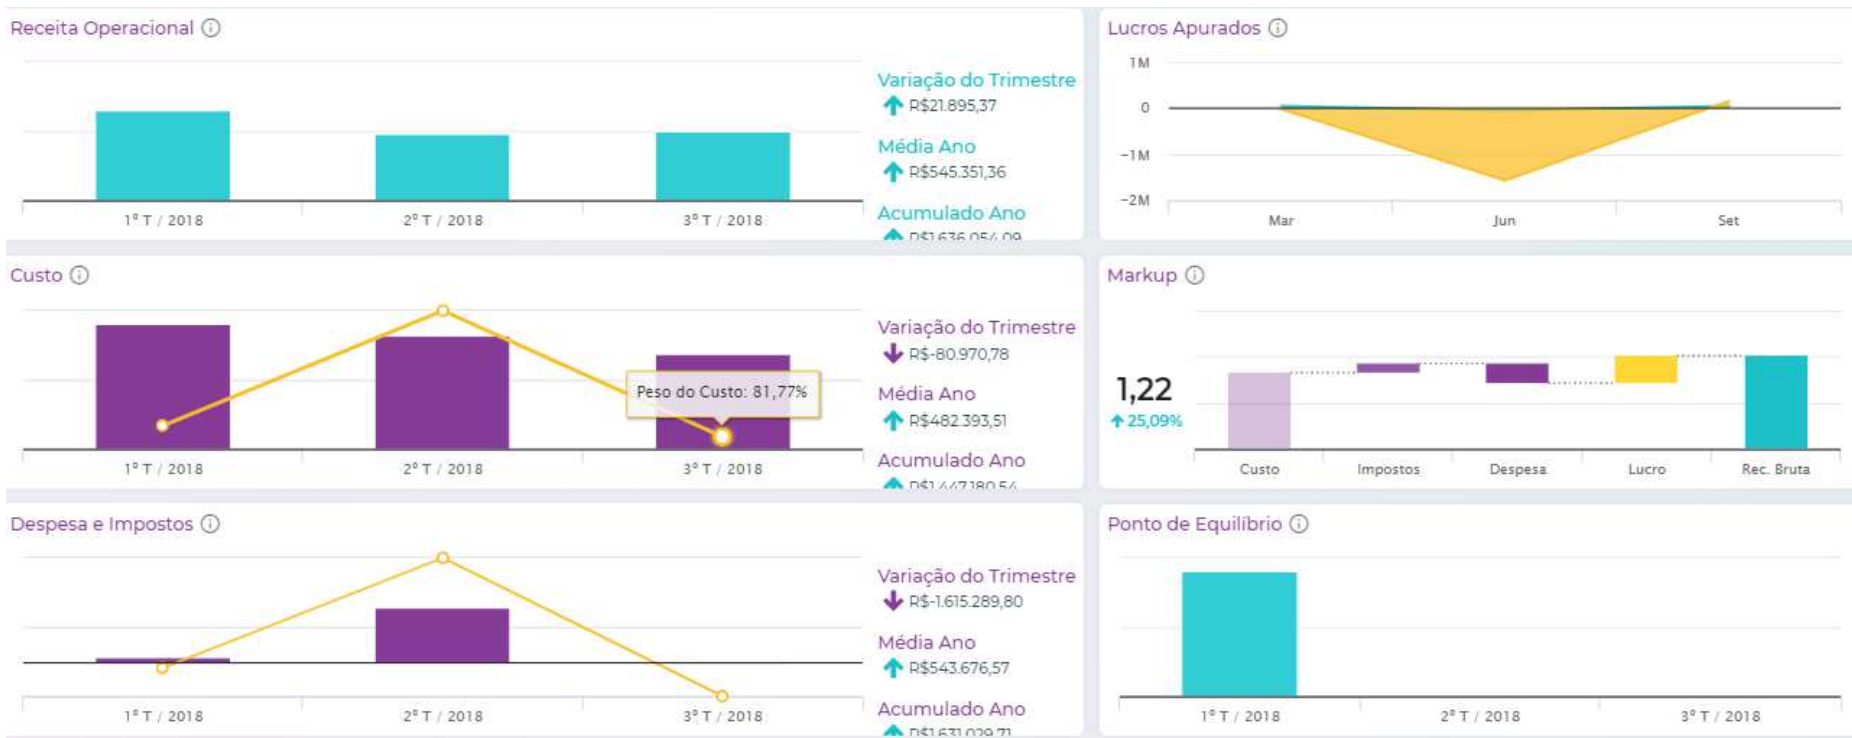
Receita Operacional ⓘ

1° T / 2018
2° T / 2018
3° T / 2018

Variação do Trimestre
R$21.895,37
Média Ano
R$545.351,36
Acumulado Ano
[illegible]

Lucros Apurados ⓘ

1M
0
-1M
-2M
Mar
Jun
Set

Custo ⓘ

Peso do Custo: 81,77%
1° T / 2018
2° T / 2018
3° T / 2018

Variação do Trimestre
R$-80.970,78
Média Ano
R$482.393,51
Acumulado Ano
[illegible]

Markup ⓘ

1,22
25,09%
Custo
Impostos
Despesa
Lucro
Rec. Bruta

Despesa e Impostos ⓘ

1° T / 2018
2° T / 2018
3° T / 2018

Variação do Trimestre
R$-1.615.289,80
Média Ano
R$543.676,57
Acumulado Ano
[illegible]

Ponto de Equilíbrio ⓘ

1° T / 2018
2° T / 2018
3° T / 2018